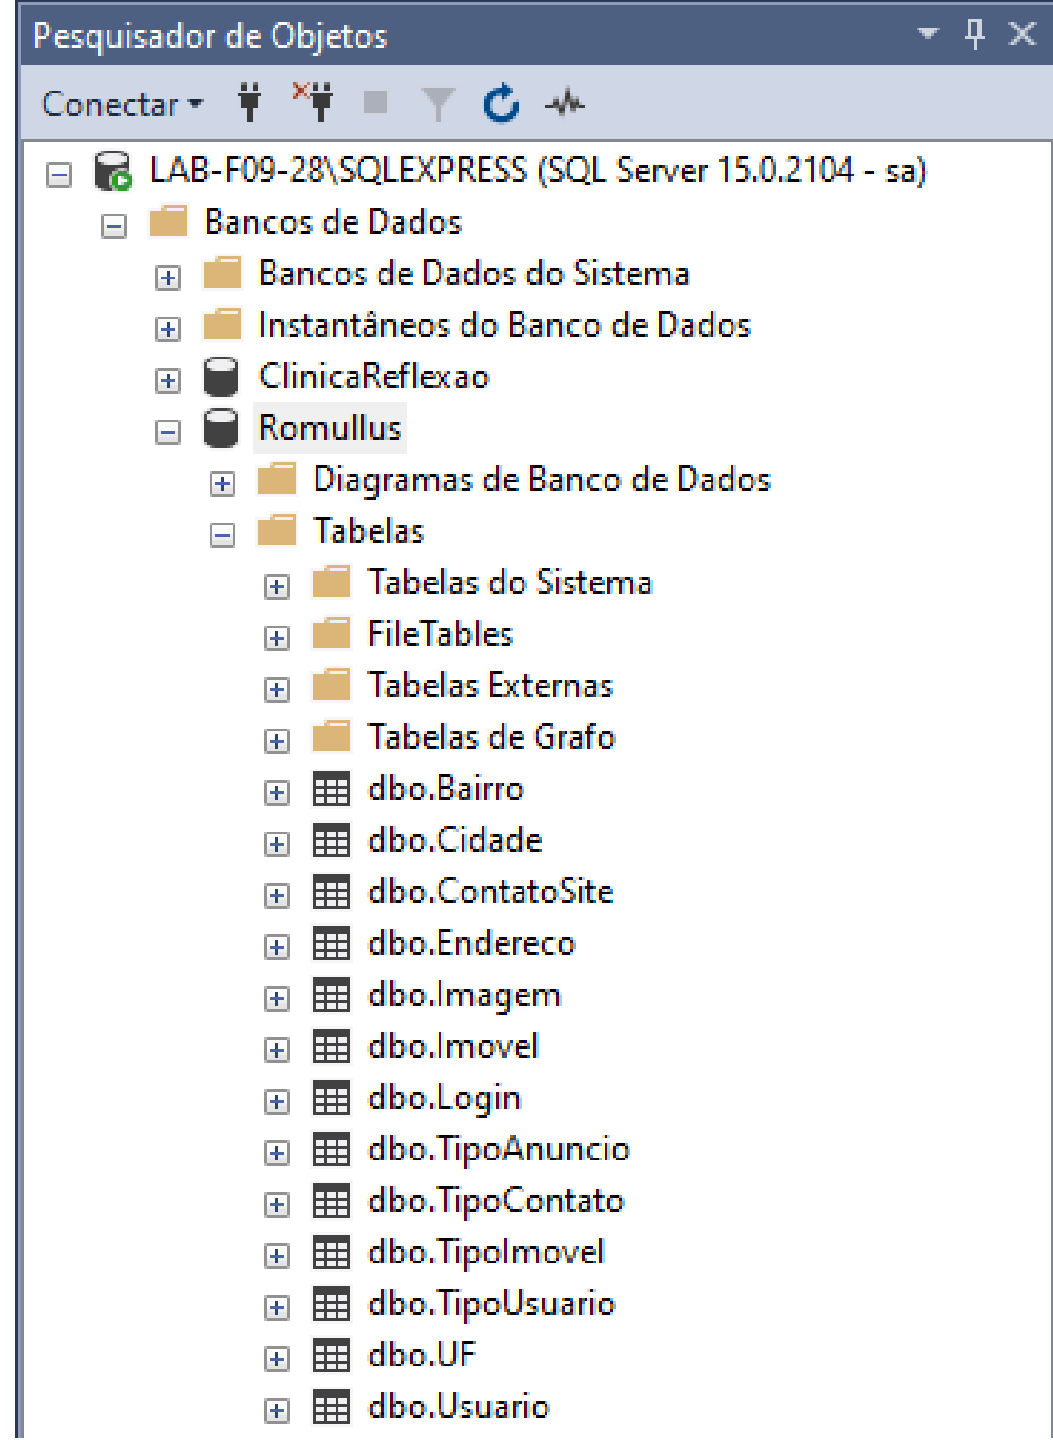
Pesquisador de Objetos

Conectar

LAB-F09-28\SQLEXPRESS (SQL Server 15.0.2104 - sa)
Bancos de Dados
Bancos de Dados do Sistema
Instantâneos do Banco de Dados
ClinicaReflexao
Romullus
Diagramas de Banco de Dados
Tabelas
Tabelas do Sistema
FileTables
Tabelas Externas
Tabelas de Grafo
dbo.Bairro
dbo.Cidade
dbo.ContatoSite
dbo.Endereco
dbo.Imagem
dbo.Imovel
dbo.Login
dbo.TipoAnuncio
dbo.TipoContato
dbo.TipoImovel
dbo.TipoUsuario
dbo.UF
dbo.Usuario